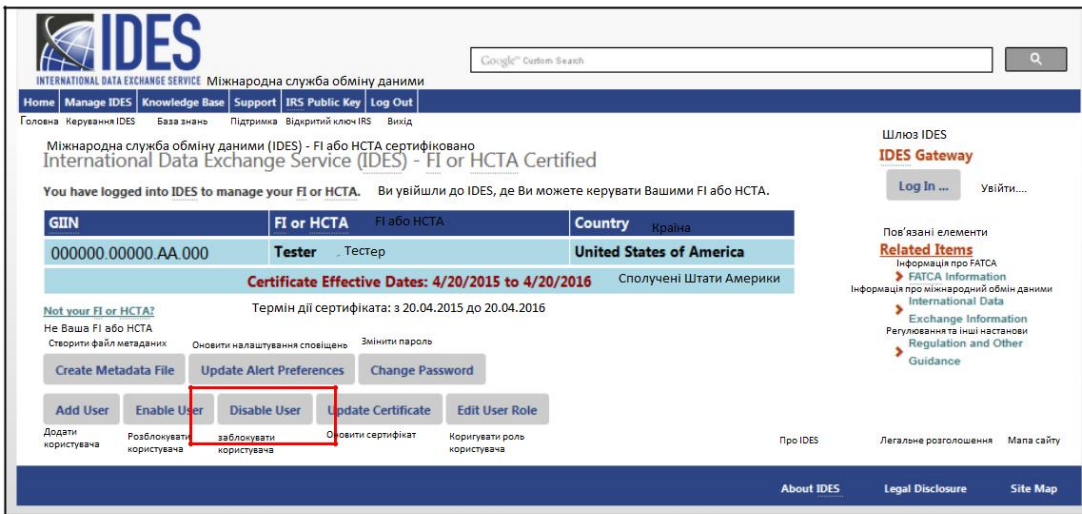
IDES
INTERNATIONAL DATA EXCHANGE SERVICE Міжнародна служба обміну даними

Google™ Custom Search

Home | Manage IDES | Knowledge Base | Support | IRS Public Key | Log Out
Головна Керування IDES База знань Підтримка Відкритий ключ IRS Вихід

Міжнародна служба обміну даними (IDES) - FI або HCTA сертифіковано
International Data Exchange Service (IDES) - FI or HCTA Certified

You have logged into IDES to manage your FI or HCTA. Ви увійшли до IDES, де Ви можете керувати Вашими FI або HCTA.

| GIIN | FI or HCTA FI або HCTA | Country Країна |
|---|---|---|
| 000000.00000.AA.000 | Tester Тестер | United States of America |

Certificate Effective Dates: 4/20/2015 to 4/20/2016
Сполучені Штати Америки
Термін дії сертифіката: з 20.04.2015 до 20.04.2016

Not your FI or HCTA?
Не Ваша FI або HCTA

Створити файл метаданих Оновити налаштування сповіщень Змінити пароль
Create Metadata File Update Alert Preferences Change Password

Add User Enable User Disable User Update Certificate Edit User Role
Додати користувача Розблокувати користувача заблокувати користувача Оновити сертифікат Коригувати роль користувача

Шлюз IDES
IDES Gateway
Log In ... Увійти....

Пов'язані елементи
Related Items
Інформація про FATCA
FATCA Information
Інформація про міжнародний обмін даними
International Data Exchange Information
Регулювання та інші настанови
Regulation and Other Guidance

Про IDES Легальне розголошення Мапа сайту
About IDES Legal Disclosure Site Map